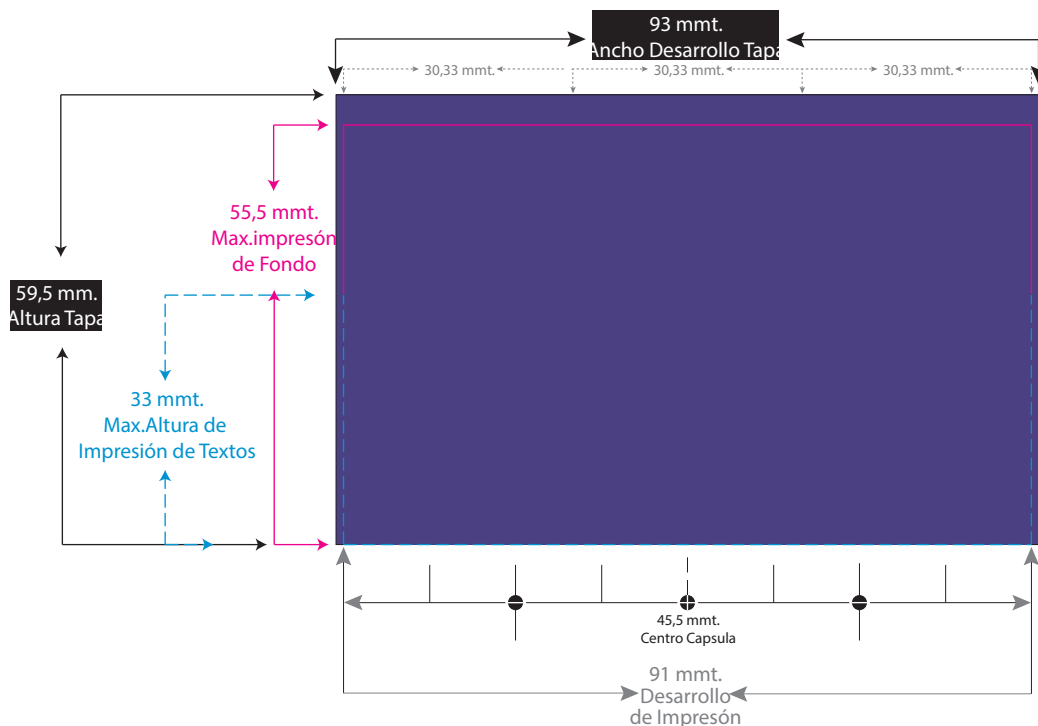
93 mmt.
Ancho Desarrollo Tapa

30,33 mmt.
30,33 mmt.
30,33 mmt.

55,5 mmt.
Max.impresón
de Fondo

59,5 mm.
Altura Tapa

33 mmt.
Max.Altura de
Impresión de Textos

45,5 mmt.
Centro Capsula

91 mmt.
Desarrollo
de Impresón